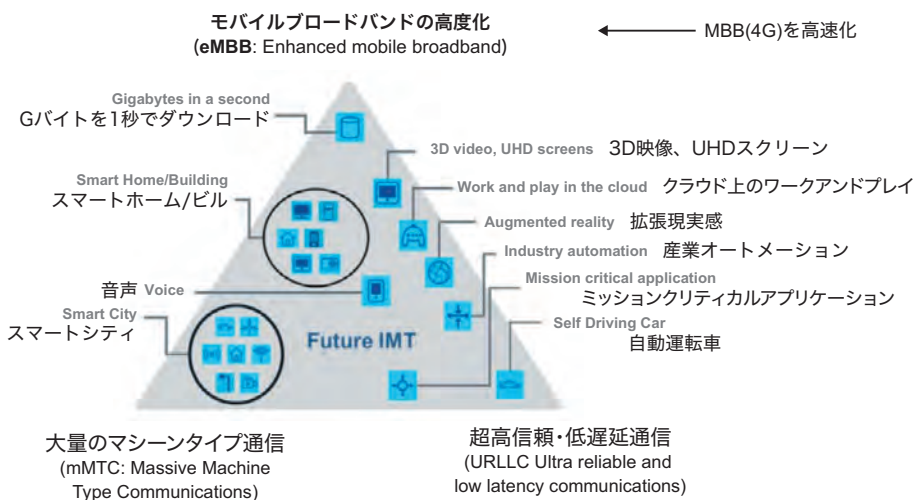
モバイルブロードバンドの高度化
(**eMBB**: Enhanced mobile broadband)

MBB(4G)を高速化

Gigabytes in a second
Gバイトを1秒でダウンロード

3D video, UHD screens 3D映像、UHDスクリーン

Smart Home/Building
スマートホーム/ビル

Work and play in the cloud クラウド上のワークアンドプレイ

Augmented reality 拡張現実感

Industry automation 産業オートメーション

音声 Voice

Mission critical application
ミッションクリティカルアプリケーション

Smart City
スマートシティ

Future IMT

Self Driving Car
自動運転車

大量のマシーンタイプ通信
(mMTC: Massive Machine Type Communications)

超高信頼・低遅延通信
(URLLC Ultra reliable and low latency communications)